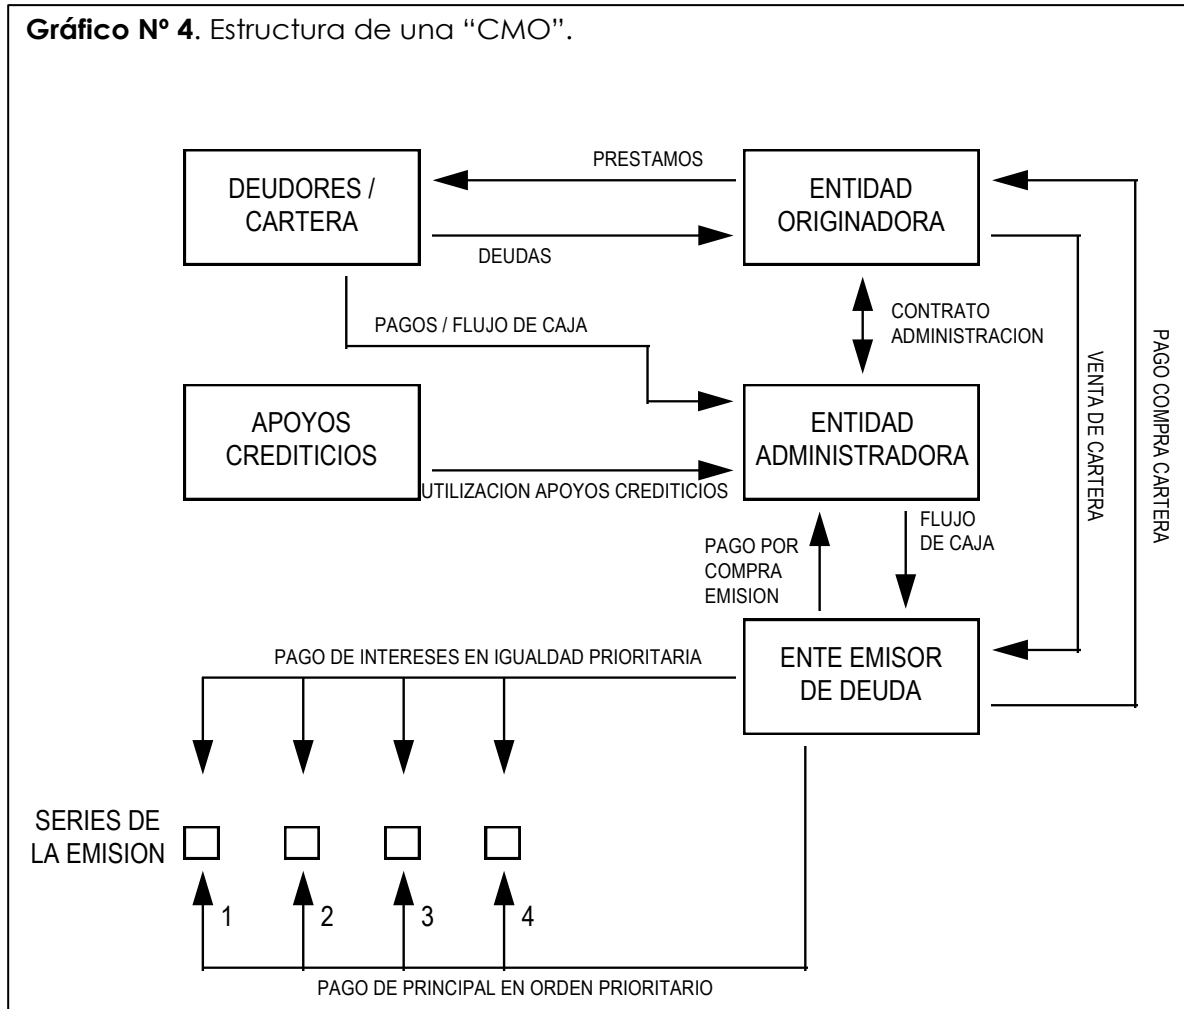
**Gráfico Nº 4**. Estructura de una "CMO".

DEUDORES / CARTERA

PRESTAMOS

DEUDAS

ENTIDAD ORIGINADORA

CONTRATO ADMINISTRACION

PAGOS / FLUJO DE CAJA

APOYOS CREDITICIOS

UTILIZACION APOYOS CREDITICIOS

ENTIDAD ADMINISTRADORA

VENTA DE CARTERA

PAGO COMPRA CARTERA

FLUJO DE CAJA

PAGO POR COMPRA EMISION

ENTE EMISOR DE DEUDA

PAGO DE INTERESES EN IGUALDAD PRIORITARIA

SERIES DE LA EMISION

1

2

3

4

PAGO DE PRINCIPAL EN ORDEN PRIORITARIO